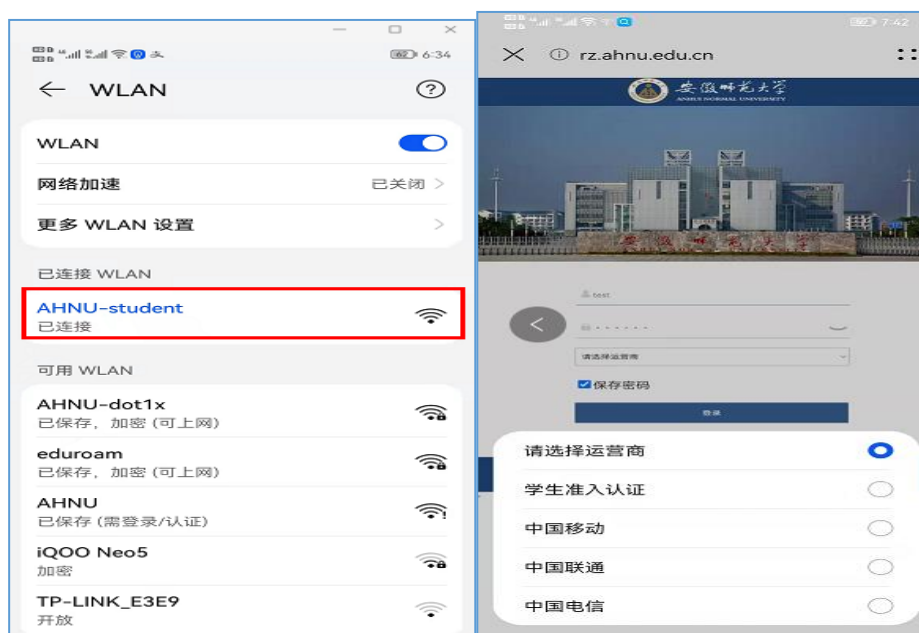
6:34

WLAN

WLAN

网络加速 已关闭

更多 WLAN 设置

已连接 WLAN

AHNU-student
已连接

可用 WLAN

AHNU-dot1x
已保存，加密（可上网）

eduroam
已保存，加密（可上网）

AHNU
已保存（需登录/认证）

iQOO Neo5
加密

TP-LINK_E3E9
开放

7:42

rz.ahnu.edu.cn

安徽师范大学
ANHUI NORMAL UNIVERSITY

test

请选择运营商

保存密码

登录

请选择运营商

学生准入认证

中国移动

中国联通

中国电信